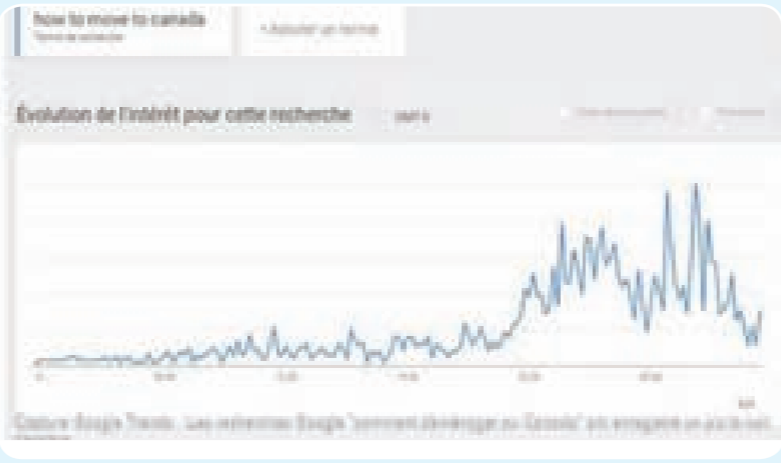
how to move to canada
Terme de recherche

+ Ajouter un terme

Évolution de l'intérêt pour cette recherche

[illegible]

Capture Google Trends : Les recherches Google "comment déménager au Canada" ont enregistré un pic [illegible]